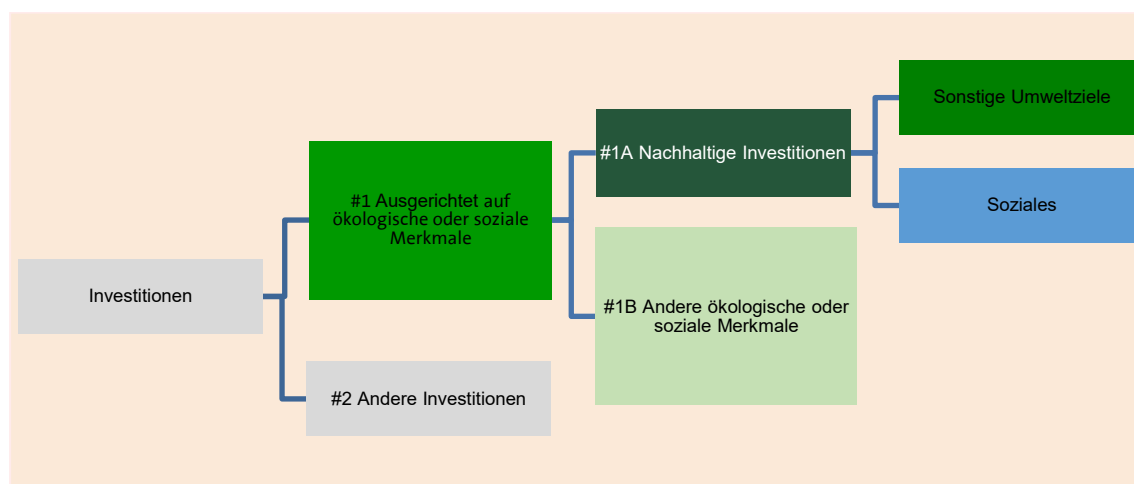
Investitionen

#1 Ausgerichtet auf ökologische oder soziale Merkmale

#2 Andere Investitionen

#1A Nachhaltige Investitionen

#1B Andere ökologische oder soziale Merkmale

Sonstige Umweltziele

Soziales